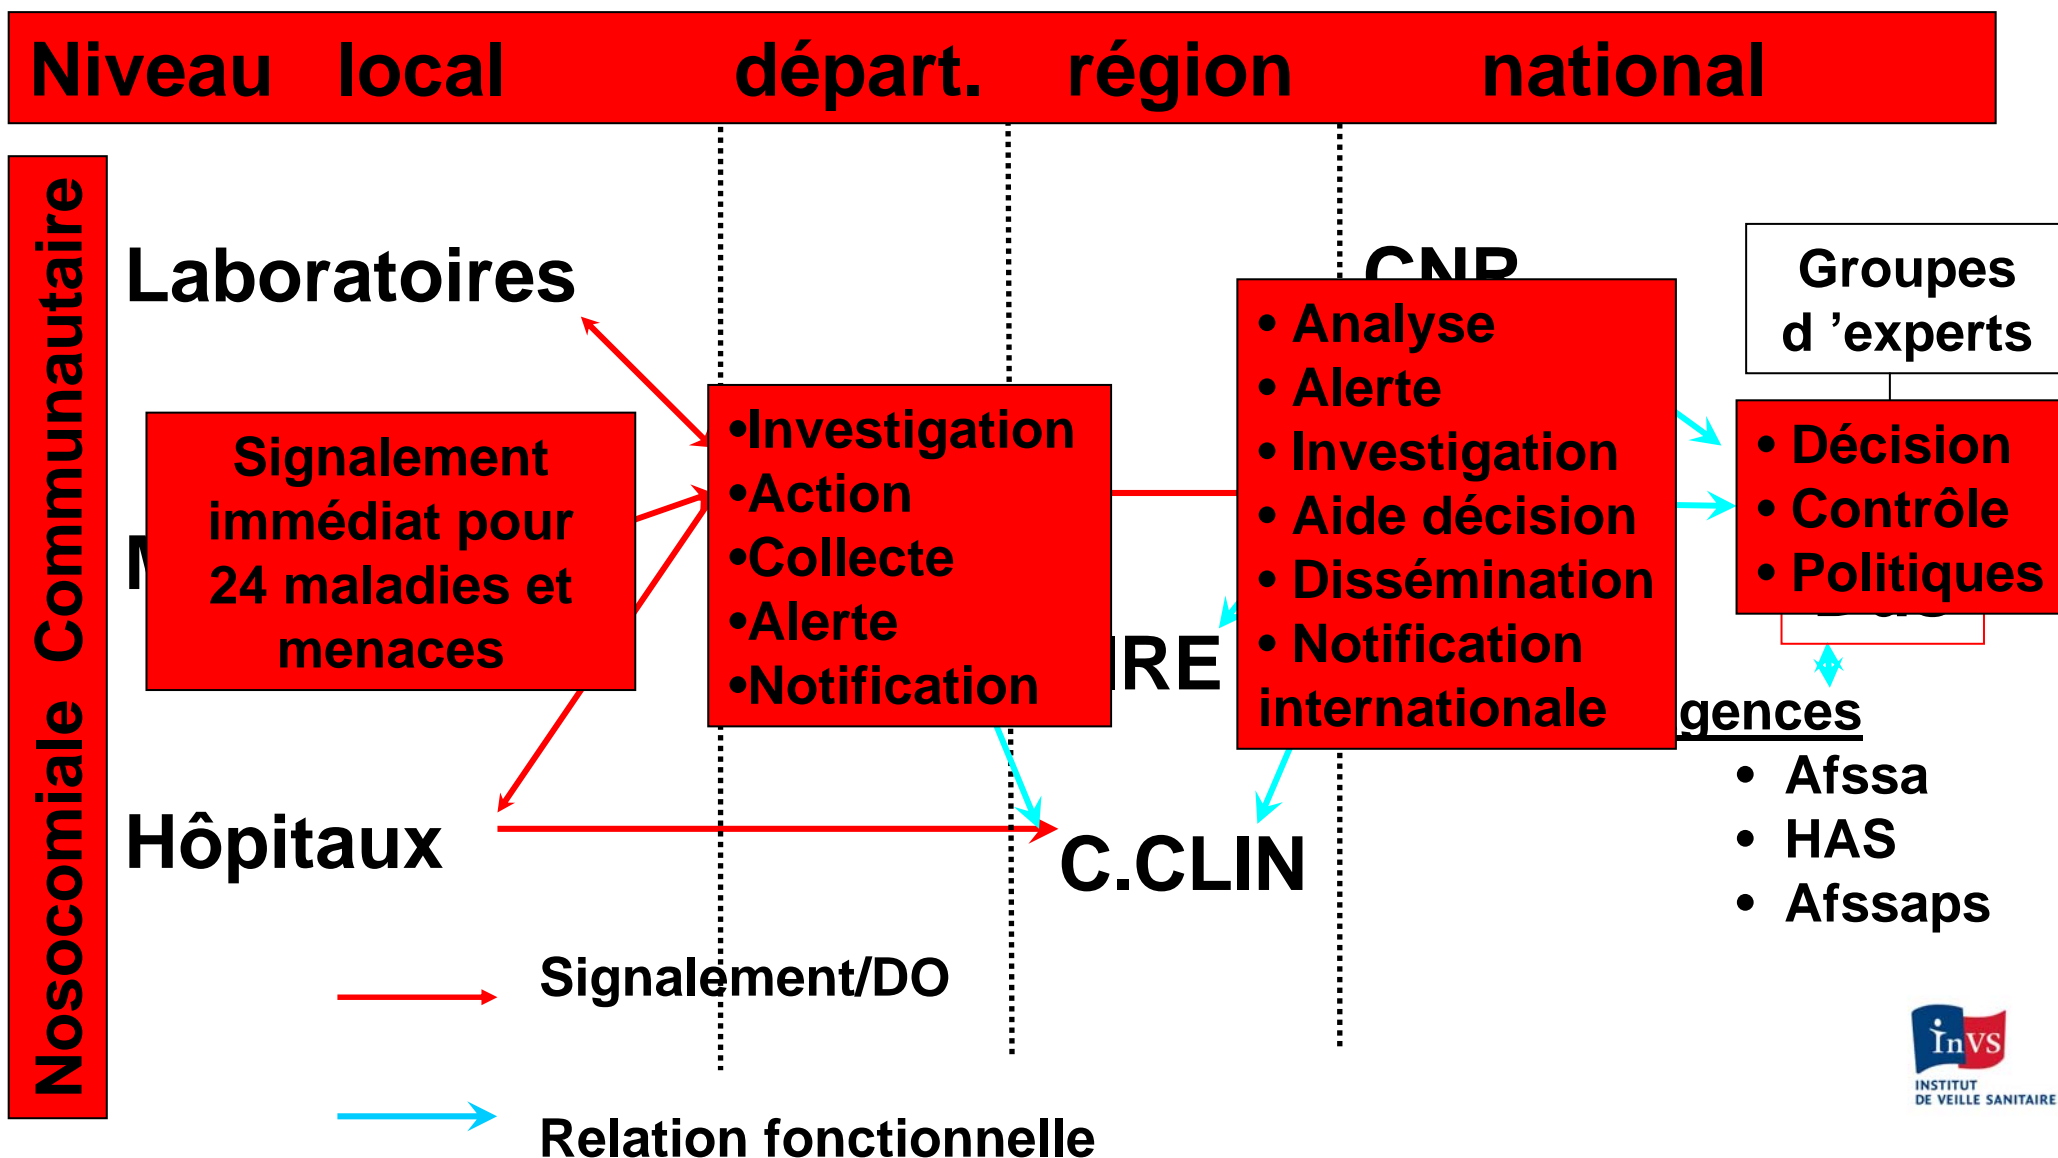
Niveau local départ. région national

Nosocomiale Communautaire

Laboratoires

Signalement immédiat pour 24 maladies et menaces

•Investigation
•Action
•Collecte
•Alerte
•Notification

IRE

• Analyse
• Alerte
• Investigation
• Aide décision
• Dissémination
• Notification internationale

Groupes d 'experts

• Décision
• Contrôle
• Politiques

gences
• Afssa
• HAS
• Afssaps

Hôpitaux

C.CLIN

Signalement/DO

Relation fonctionnelle

InVS INSTITUT DE VEILLE SANITAIRE